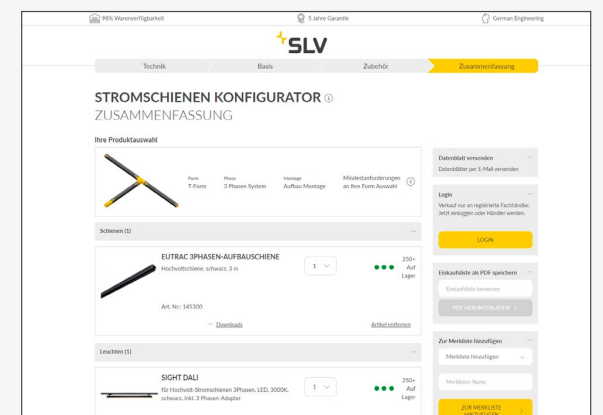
98% Warenverfügbarkeit

5 Jahre Garantie

German Engineering

SLV

Technik

Basis

Zubehör

Zusammenfassung

STROMSCHIENEN KONFIGURATOR

ZUSAMMENFASSUNG

Ihre Produktauswahl

| Form | Phase | Montage | Mindestanforderungen an Ihre Form Auswahl |
|---|---|---|---|
| T-Form | 3 Phasen System | Aufbau Montage | |

Schienen (1)

EUTRAC 3PHASEN-AUFBAUSCHIENE

Hochvoltschiene, schwarz, 3 m

1

250+ Auf Lager

Art. Nr.: 145300

Downloads

Artikel entfernen

Leuchten (1)

SIGHT DALI

für Hochvolt-Stromschienen 3Phasen, LED, 3000K, schwarz, inkl. 3 Phasen-Adapter

1

250+ Auf Lager

Datenblatt versenden

Datenblätter per E-Mail versenden

Login

Verkauf nur an registrierte Fachhändler. Jetzt einloggen oder Händler werden.

LOGIN

Einkaufsliste als PDF speichern

Einkaufsliste benennen

PDF HERUNTERLADEN

Zur Merkliste hinzufügen

Merkliste hinzufügen

Merklisten Name

ZUR MERKLISTE HINZUFÜGEN